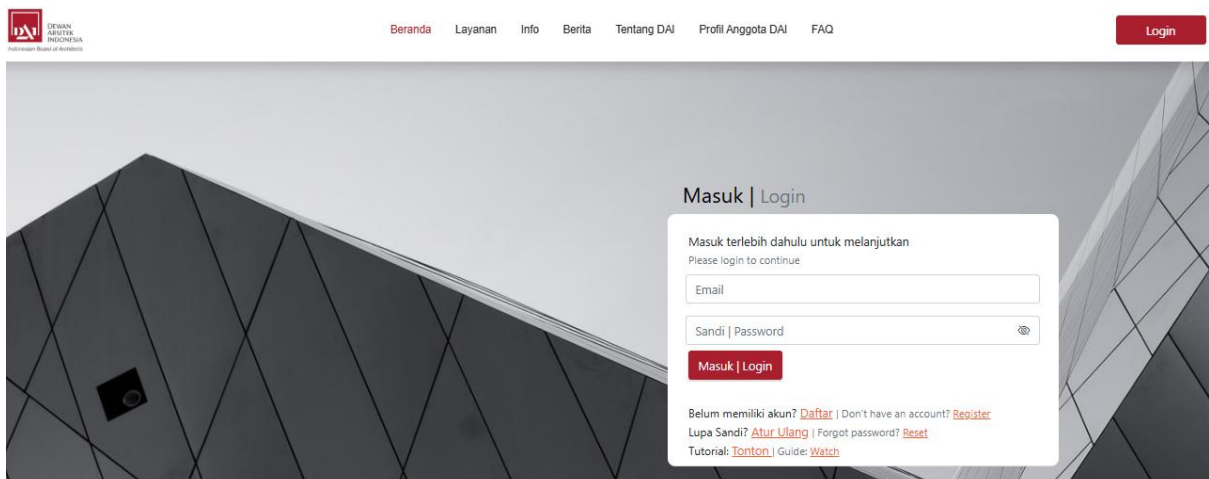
DAI DEWAN ARSITEK INDONESIA
Indonesian Board of Architects

Beranda Layanan Info Berita Tentang DAI Profil Anggota DAI FAQ

Login

Masuk | Login

Masuk terlebih dahulu untuk melanjutkan
Please login to continue

Email

Sandi | Password

Masuk | Login

Belum memiliki akun? Daftar | Don't have an account? Register
Lupa Sandi? Atur Ulang | Forgot password? Reset
Tutorial: Tonton | Guide: Watch